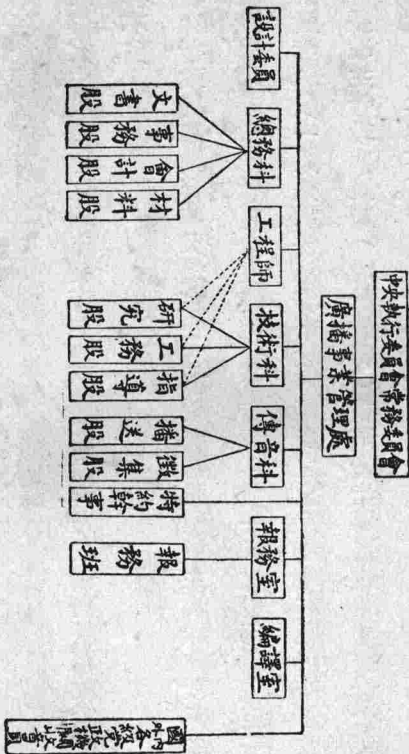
中央執行委員會常務委員會

廣播事業管理處

設計委員

總務科

文書股

事務股

會計股

材料股

工程師

技術科

研究股

工務股

指導股

傳音科

播送股

徵集股

特約幹事

報務室

報務班

編譯室

國內外各級各電台聯絡機關